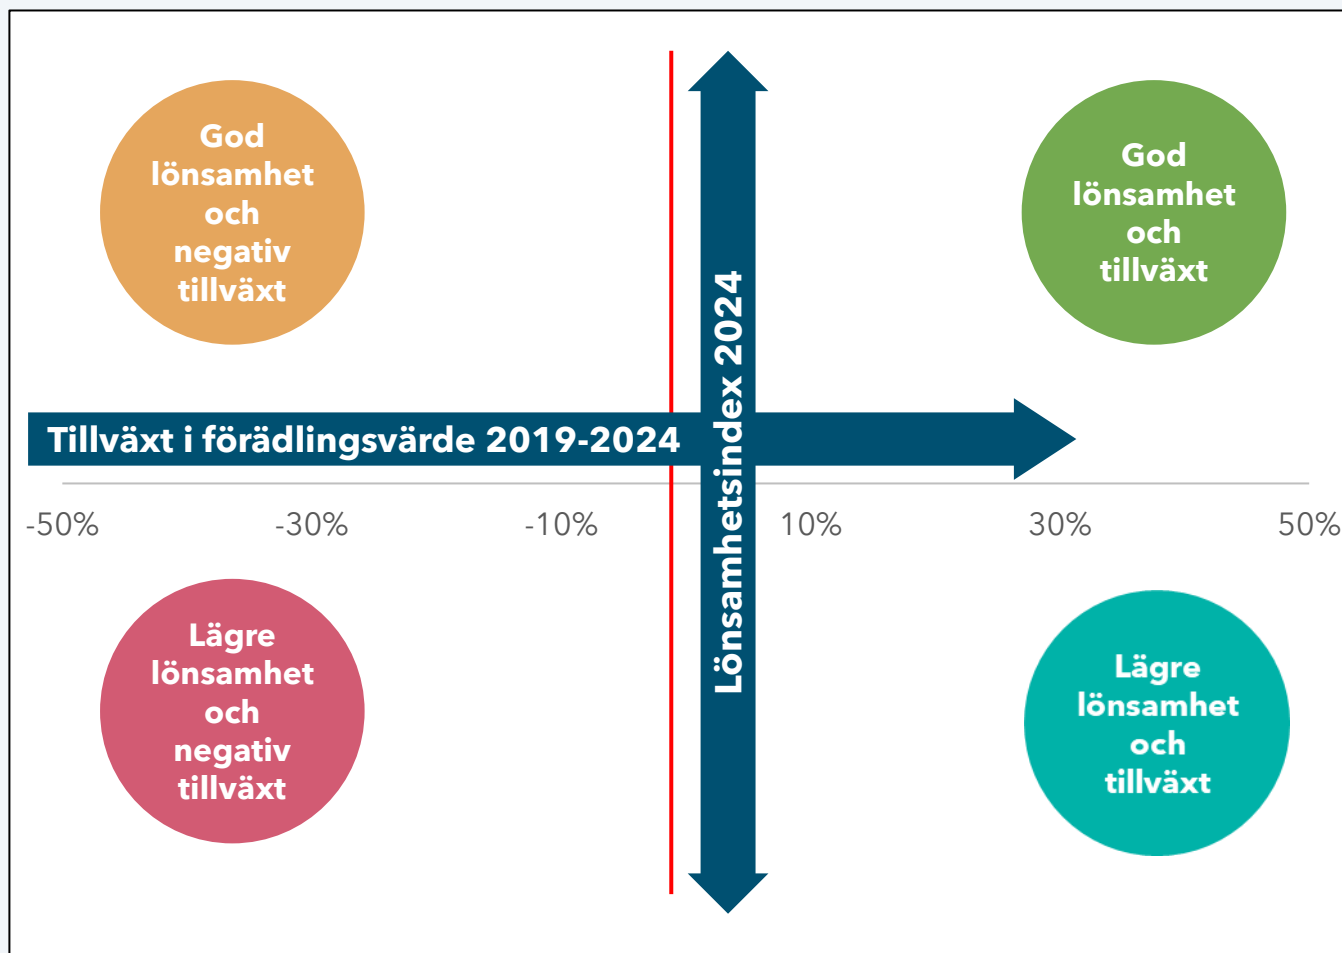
God lönsamhet och negativ tillväxt

Lönsamhetsindex 2024

God lönsamhet och tillväxt

Tillväxt i förädlingsvärde 2019-2024

-50%

-30%

-10%

10%

30%

50%

Lägre lönsamhet och negativ tillväxt

Lägre lönsamhet och tillväxt